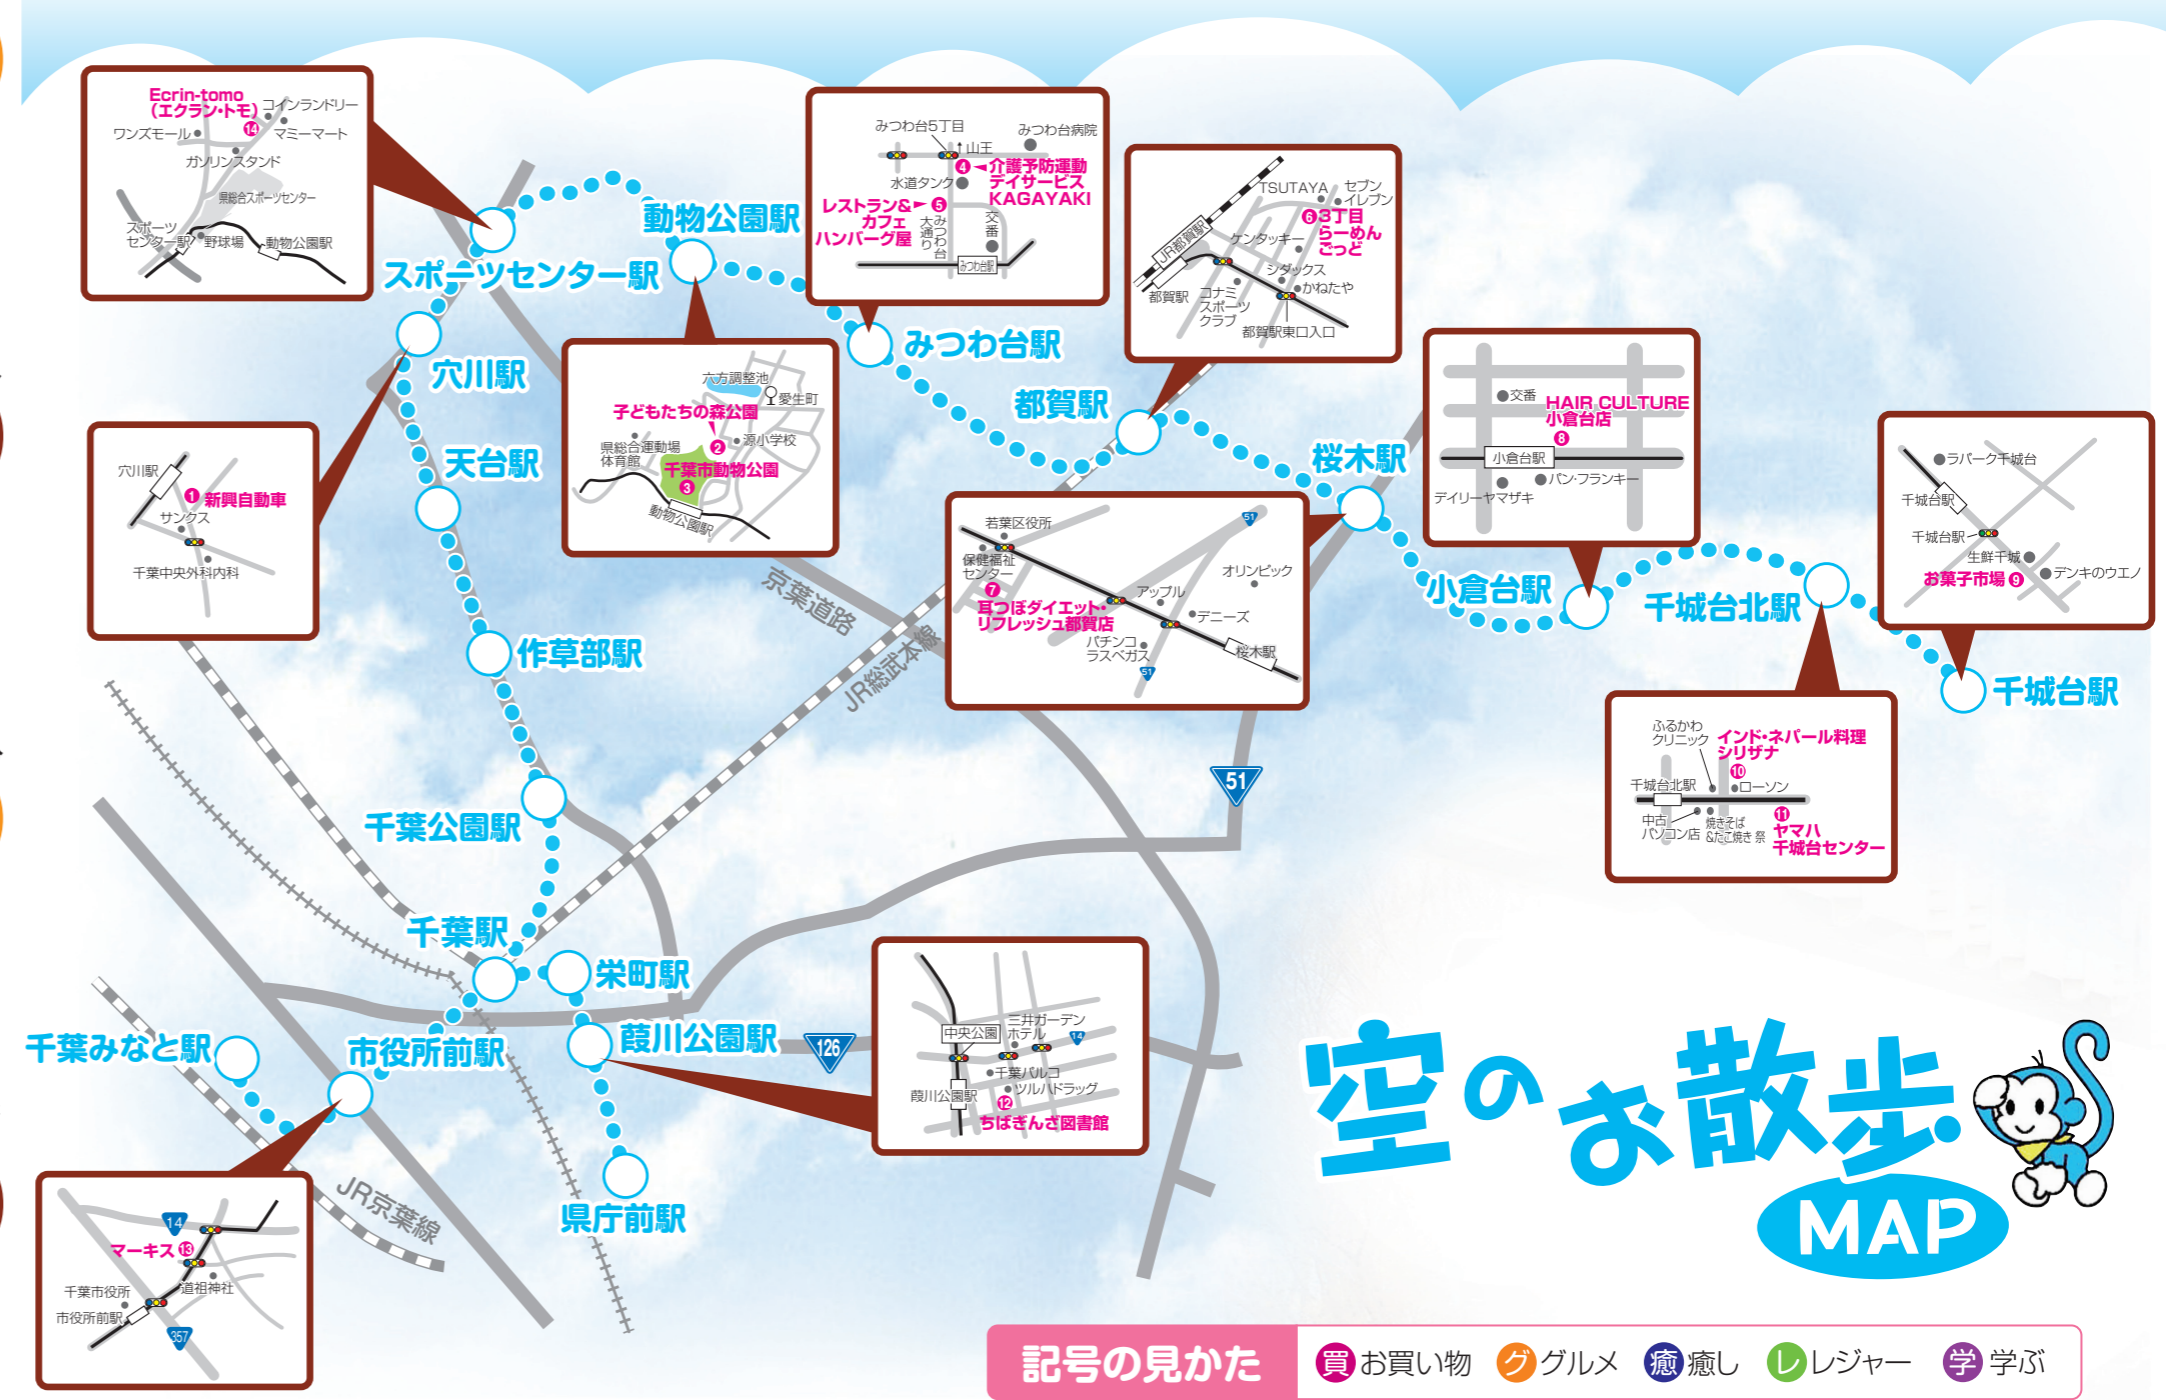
Ecrin-tomo (エクラン・トモ) 14 コインランドリー
ワンズモール
マミーマート
ガソリンスタンド
県総合スポーツセンター
スポーツセンター駅
野球場
動物公園駅

スポーツセンター駅
動物公園駅

みつわ台5丁目
みつわ台病院
山王
4 介護予防運動デイサービス KAGAYAKI
水道タンク
レストラン&カフェ ハンバーグ屋 5
大みつわ台通り
交番
みつわ台駅

TSUTAYA
セブンイレブン
6 3丁目 らーめん こっど
JR都賀駅
ケンタッキー
シダックス
かねたや
都賀駅
コナミスポーツクラブ
都賀駅東口入口

みつわ台駅
都賀駅
穴川駅
天台駅

六方調整池
愛生町
子どもたちの森公園
県総合運動場体育館
2
源小学校
千葉市動物公園
3
動物公園駅

交番
HAIR CULTURE 小倉台店
8
小倉台駅
パン・フランキー
デイリーヤマザキ

桜木駅

穴川駅
1 新興自動車
サンクス
千葉中央外科内科

若葉区役所
保健福祉センター
51
オリンピック
アップル
7 耳つぼダイエット・リフレッシュ都賀店
デニーズ
パチンコラスベガス
桜木駅
51

京葉道路
JR総武本線

ラパーク千城台
千城台駅
千城台駅
生鮮千城
お菓子市場 9
デンキのウエノ

小倉台駅
千城台北駅
千城台駅

ふるかわクリニック
インド・ネパール料理 シリザナ
10
千城台北駅
ローソン
中古パソコン店
焼きそば&たこ焼き 祭
11 ヤマハ 千城台センター

作草部駅
51
千葉公園駅
千葉駅
栄町駅
千葉みなと駅
市役所前駅
葭川公園駅
126
県庁前駅

中央公園
三井ガーデンホテル
14
千葉パルコ
ツルハドラッグ
葭川公園駅
12 ちばぎんさ図書館

14
マーキス 13
千葉市役所
道祖神社
市役所前駅
357

JR京葉線

空のお散歩 MAP

記号の見かた
買 お買い物
グ グルメ
癒 癒し
レ レジャー
学 学ぶ